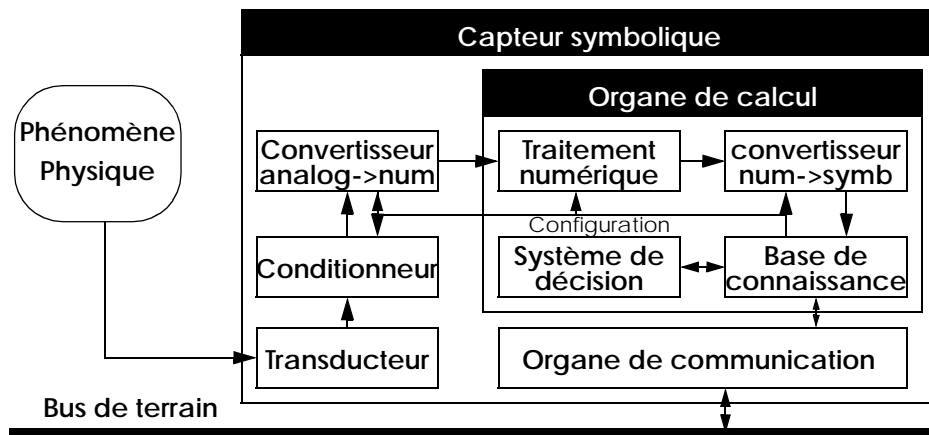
Capteur symbolique

Phénomène Physique

Organe de calcul

Convertisseur analog->num

Traitement numérique

convertisseur num->symb

Configuration

Conditionneur

Système de décision

Base de connaissance

Transducteur

Organe de communication

Bus de terrain